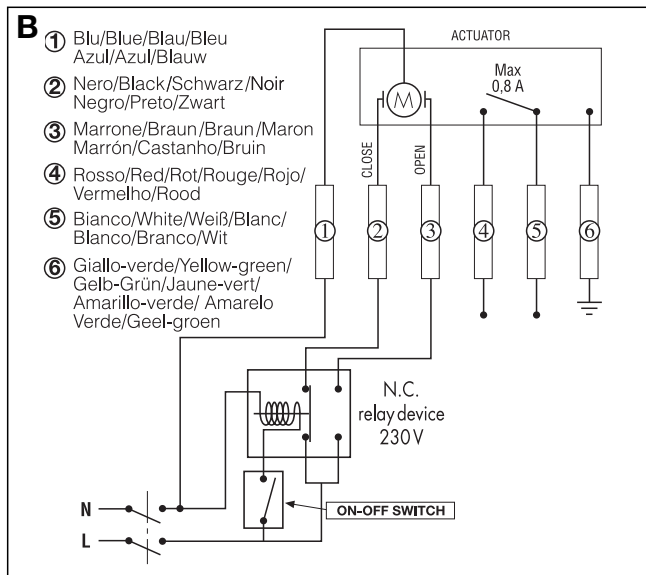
B
① Blu/Blue/Blau/Bleu Azul/Azul/Blauw

② Nero/Black/Schwarz/Noir Negro/Preto/Zwart

③ Marrone/Braun/Braun/Maron Marrón/Castanho/Bruin

④ Rosso/Red/Rot/Rouge/Rojo/ Vermelho/Rood

⑤ Bianco/White/Weiß/Blanc/ Blanco/Branco/Wit

⑥ Giallo-verde/Yellow-green/ Gelb-Grün/Jaune-vert/ Amarillo-verde/ Amarelo Verde/Geel-groen

ACTUATOR
M
Max 0,8 A
CLOSE
OPEN
1
2
3
4
5
6

N.C. relay device 230V

N
L
ON-OFF SWITCH